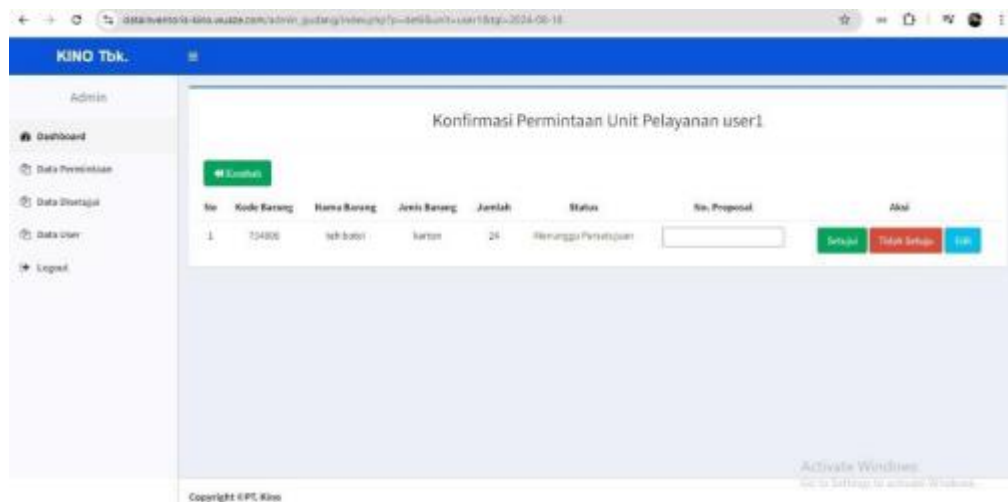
datainventoris-kino.wuaze.com/admin_gudang/index.php?p=detil&unit=user1&tgl=2024-06-18

KINO Tbk.

Admin

Dashboard

Data Permintaan

Data Disetujui

Data User

Logout

Konfirmasi Permintaan Unit Pelayanan user1

Kembali

| No | Kode Barang | Nama Barang | Jenis Barang | Jumlah | Status | No. Proposal | Aksi |
|---|---|---|---|---|---|---|---|
| 1 | 724806 | teh botol | karton | 24 | Menunggu Persetujuan | | Setujui Tidak Setuju Edit |

Activate Windows
Go to Settings to activate Windows.

Copyright © PT. Kino